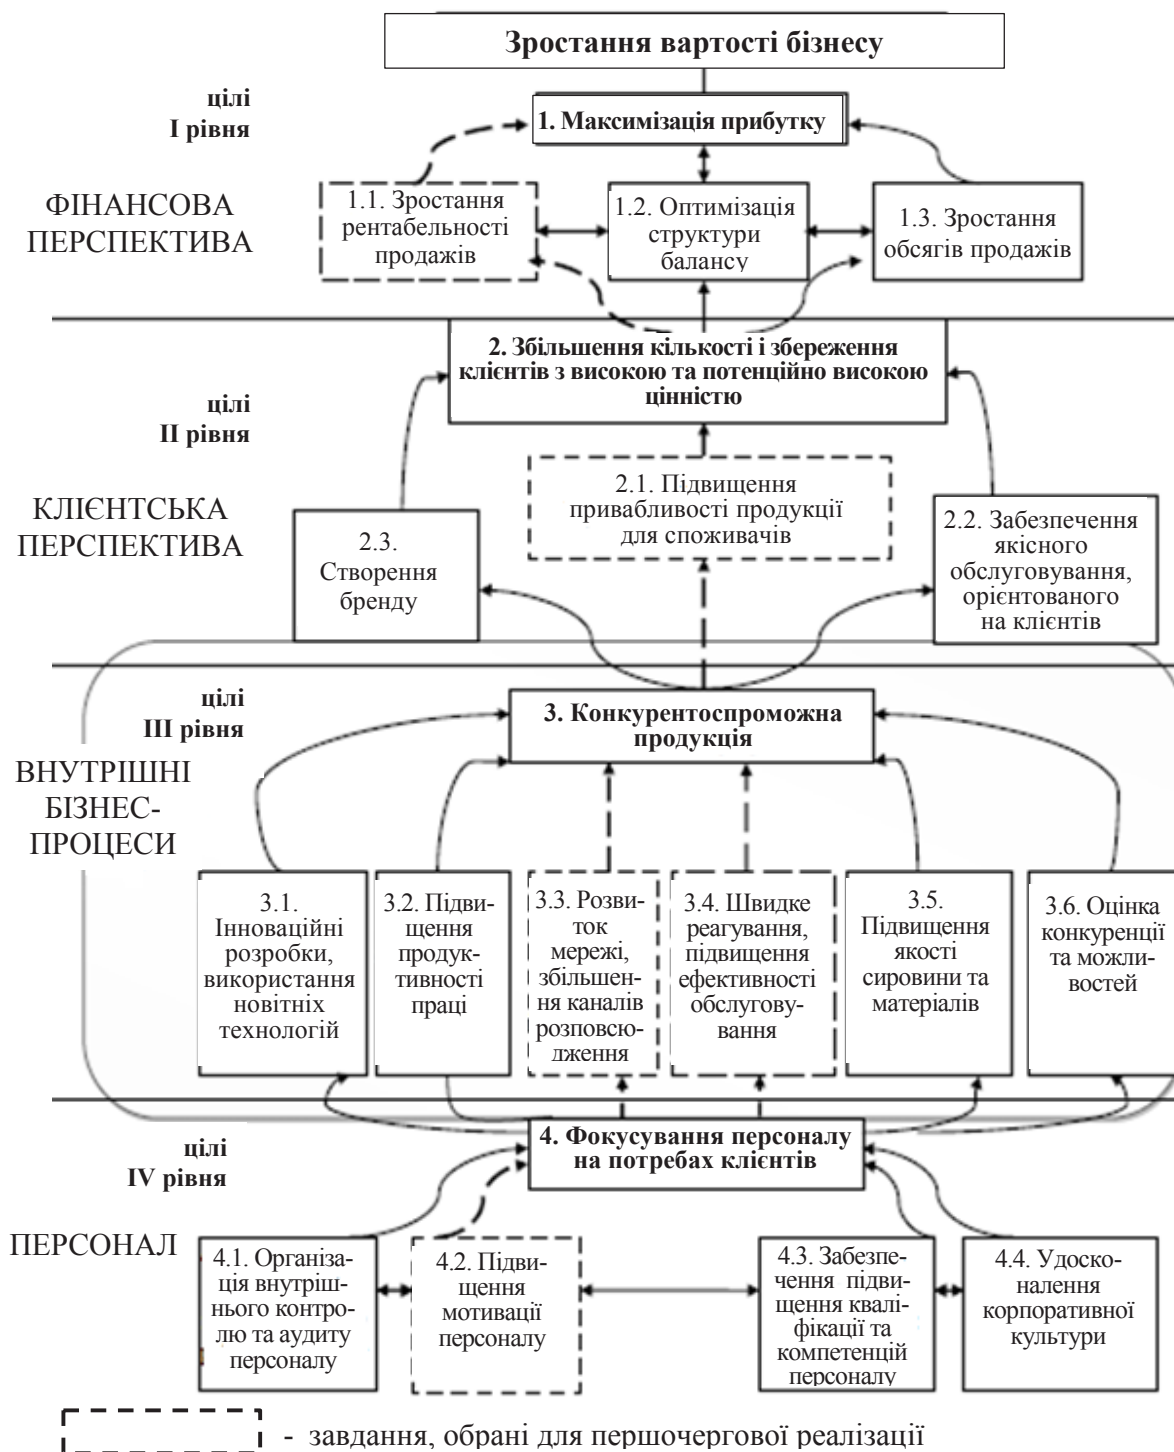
Зростання вартості бізнесу

цілі
I рівня

1. Максимізація прибутку

ФІНАНСОВА ПЕРСПЕКТИВА

1.1. Зростання рентабельності продажів

1.2. Оптимізація структури балансу

1.3. Зростання обсягів продажів

2. Збільшення кількості і збереження клієнтів з високою та потенційно високою цінністю

цілі
II рівня

КЛІЄНТСЬКА ПЕРСПЕКТИВА

2.1. Підвищення привабливості продукції для споживачів

2.3. Створення бренду

2.2. Забезпечення якісного обслуговування, орієнтованого на клієнтів

цілі
III рівня

3. Конкурентоспроможна продукція

ВНУТРІШНІ БІЗНЕС-ПРОЦЕСИ

3.1. Інноваційні розробки, використання новітніх технологій

3.2. Підвищення продуктивності праці

3.3. Розвиток мережі, збільшення каналів розповсюдження

3.4. Швидке реагування, підвищення ефективності обслуговування

3.5. Підвищення якості сировини та матеріалів

3.6. Оцінка конкуренції та можливостей

цілі
IV рівня

4. Фокусування персоналу на потребах клієнтів

ПЕРСОНАЛ

4.1. Організація внутрішнього контролю та аудиту персоналу

4.2. Підвищення мотивації персоналу

4.3. Забезпечення підвищення кваліфікації та компетенцій персоналу

4.4. Удосконалення корпоративної культури

- завдання, обрані для першочергової реалізації